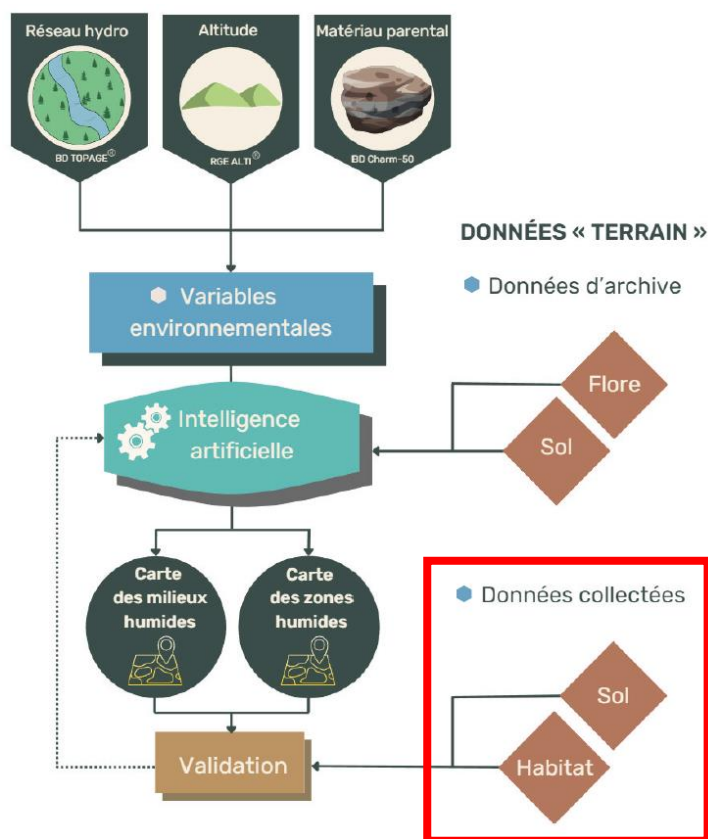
Réseau hydro

BD TOPAGE®

Altitude

RGE ALTI®

Matériau parental

BD Charm-50

DONNÉES « TERRAIN »

Données d'archive

Variables environnementales

Flore

Intelligence artificielle

Sol

Carte des milieux humides

Carte des zones humides

Données collectées

Sol

Validation

Habitat